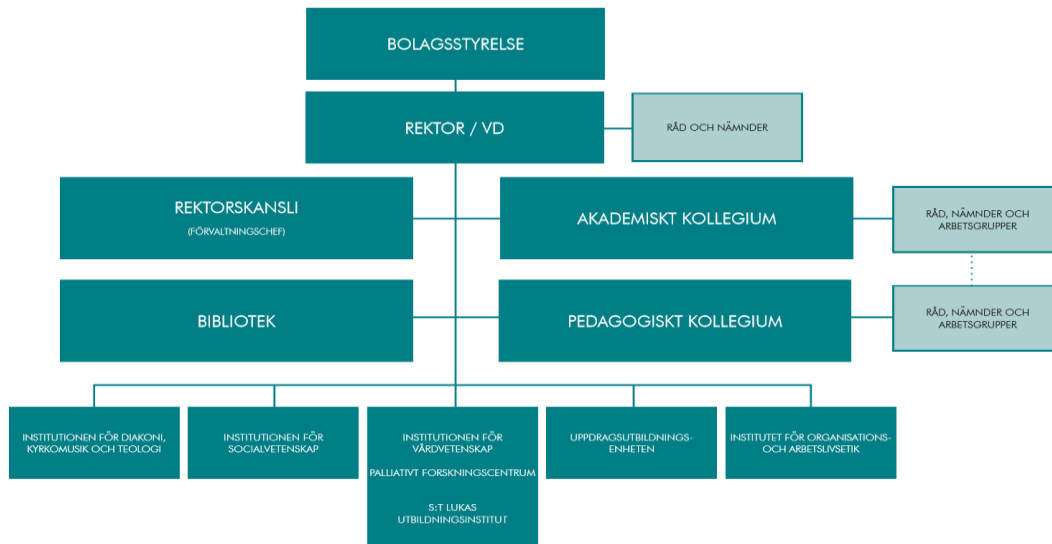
BOLAGSSTYRELSE

REKTOR / VD

RÅD OCH NÄMNDER

REKTORSKANSLI
(FÖRVALTNINGSCHEF)

AKADEMISKT KOLLEGIUM

RÅD, NÄMNDER OCH ARBETSGRUPPER

BIBLIOTEK

PEDAGOGISKT KOLLEGIUM

RÅD, NÄMNDER OCH ARBETSGRUPPER

INSTITUTIONEN FÖR DIAKONI, KYRKOMUSIK OCH TEOLOGI

INSTITUTIONEN FÖR SOCIALVETENSKAP

INSTITUTIONEN FÖR VÅRDVETENSKAP

PALLIATIVT FORSKNINGSCENTRUM

S:T LUKAS UTBILDNINGSINSTITUT

UPPDRAGSUTBILDNINGSENHETEN

INSTITUTET FÖR ORGANISATIONS- OCH ARBETSLIVSETIK